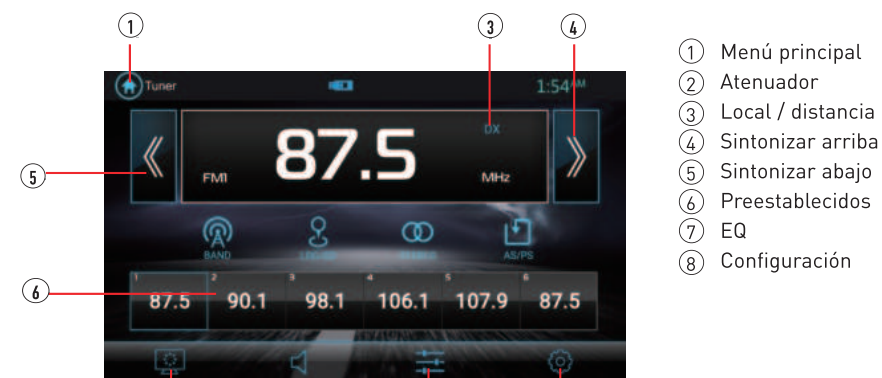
1
3
4
Tuner
1:54 AM
87.5
DX
FM1
MHz
5
BAND
AS/PS
6
1 87.5
2 90.1
3 98.1
4 106.1
5 107.9
6 87.5

1 Menú principal
2 Atenuador
3 Local / distancia
4 Sintonizar arriba
5 Sintonizar abajo
6 Preestablecidos
7 EQ
8 Configuración